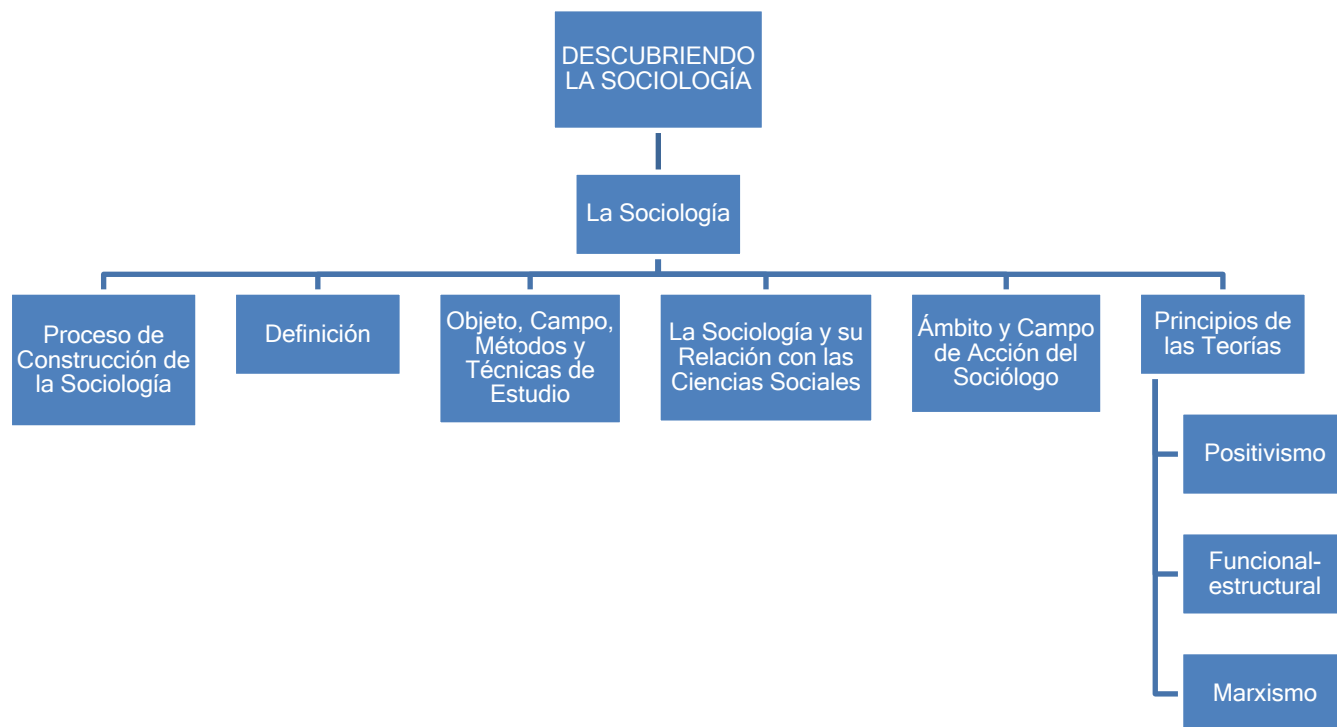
DESCUBRIENDO LA SOCIOLOGÍA

La Sociología

Proceso de Construcción de la Sociología

Definición

Objeto, Campo, Métodos y Técnicas de Estudio

La Sociología y su Relación con las Ciencias Sociales

Ámbito y Campo de Acción del Sociólogo

Principios de las Teorías

Positivismo

Funcional-estructural

Marxismo